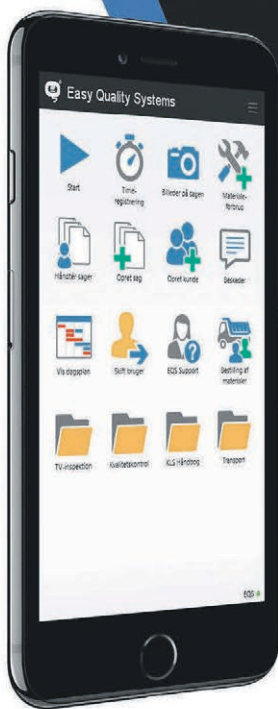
Easy Quality Systems

Start

Time-registrering

Billeder på sagen

Materiale-forbrug

Håndter sager

Opret sag

Opret kunde

Beskeder

Vis dagsplan

Skift bruger

EQS Support

Bestilling af materialer

TV-inspektion

Kvalitetskontrol

KLS Håndbog

Transport

EQS